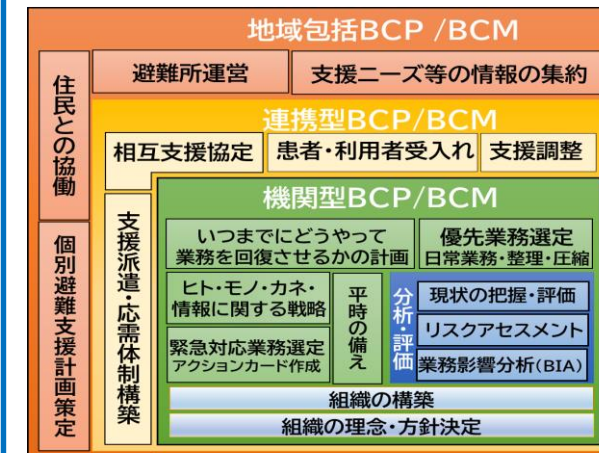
地域包括BCP /BCM

避難所運営

支援ニーズ等の情報の集約

住民との協働

個別避難支援計画策定

連携型BCP/BCM

相互支援協定

患者・利用者受入れ

支援調整

支援派遣・応需体制構築

機関型BCP/BCM

いつまでにどうやって業務を回復させるかの計画

優先業務選定
日常業務・整理・圧縮

ヒト・モノ・カネ・情報に関する戦略

平時の備え

分析・評価

現状の把握・評価

リスクアセスメント

緊急対応業務選定
アクションカード作成

業務影響分析(BIA)

組織の構築

組織の理念・方針決定